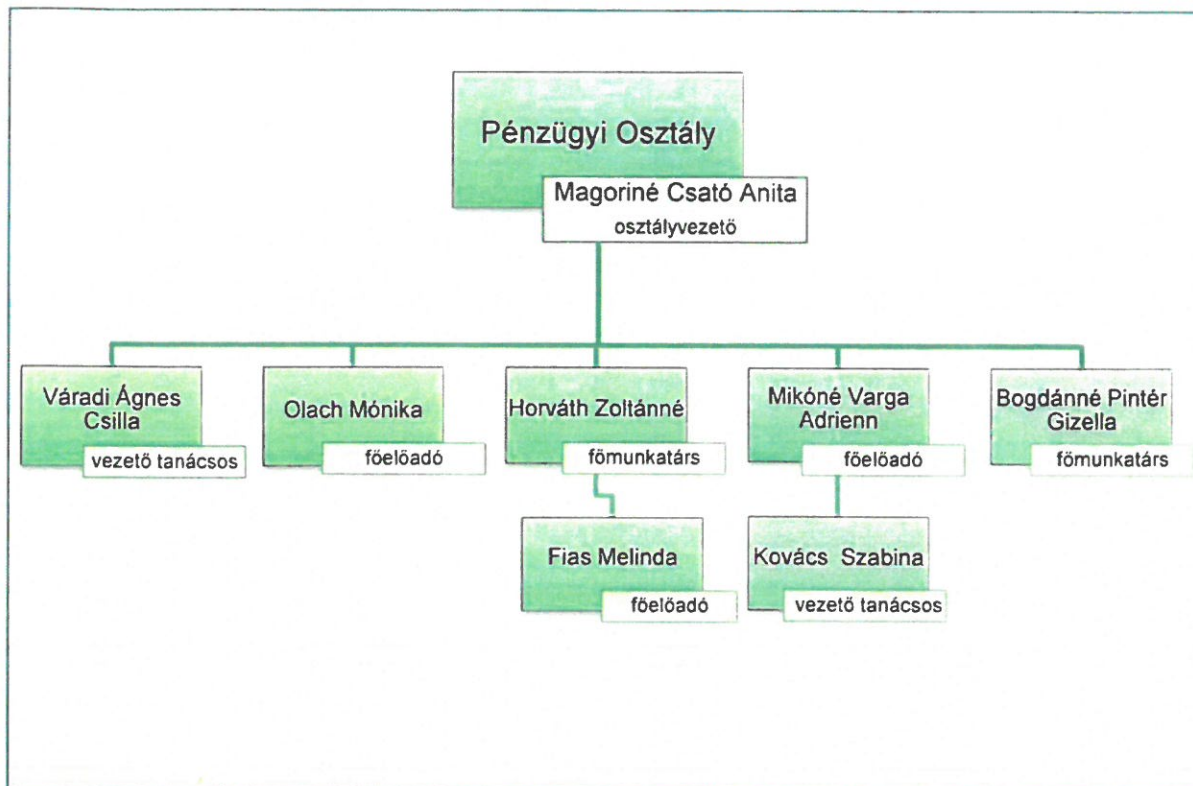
Pénzügyi Osztály

Magoriné Csató Anita
osztályvezető

Váradi Ágnes Csilla
vezető tanácsos

Olach Mónika
főelőadó

Horváth Zoltánné
főmunkatárs

Mikóné Varga Adrienn
főelőadó

Bogdánné Pintér Gizella
főmunkatárs

Fias Melinda
főelőadó

Kovács Szabina
vezető tanácsos